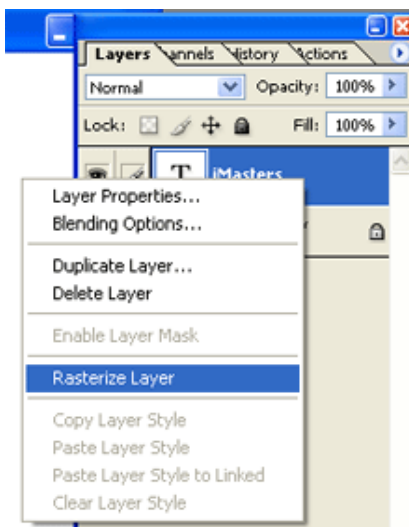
Layers \annels \istory \ctions

Normal

Opacity: 100%

Lock:

Fill: 100%

T

iMasters

Layer Properties...
Blending Options...

Duplicate Layer...
Delete Layer

Enable Layer Mask

Rasterize Layer

Copy Layer Style
Paste Layer Style
Paste Layer Style to Linked
Clear Layer Style